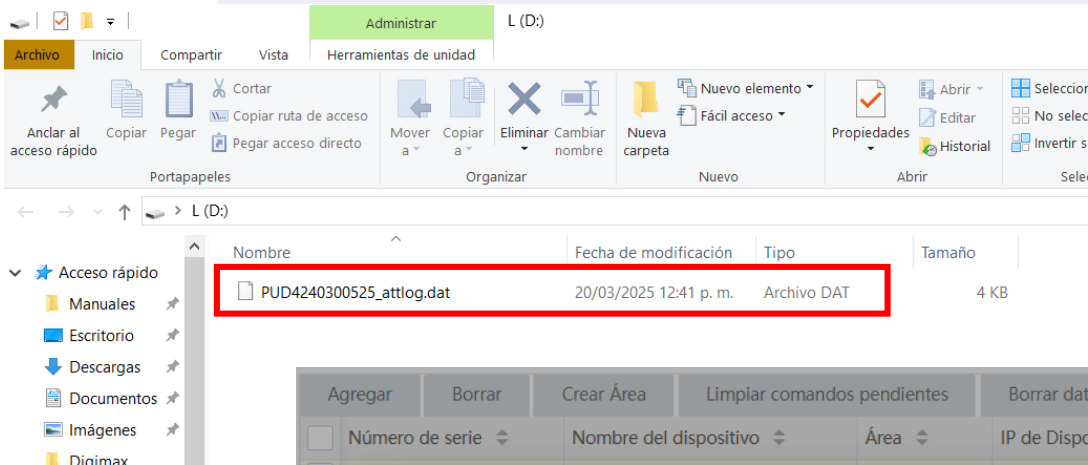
Administrar L (D:)

Archivo Inicio Compartir Vista Herramientas de unidad

Anclar al acceso rápido Copiar Pegar Cortar Copiar ruta de acceso Pegar acceso directo
Portapapeles

Mover a Copiar a Eliminar Cambiar nombre
Organizar

Nueva carpeta Nuevo elemento Fácil acceso
Nuevo

Propiedades Abrir Editar Historial
Abrir

Seleccion No selec Invertir s
Selec

L (D:)

Acceso rápido
Manuales
Escritorio
Descargas
Documentos
Imágenes
Digimax

| Nombre | Fecha de modificación | Tipo | Tamaño |
|---|---|---|---|
| PUD4240300525_attlog.dat | 20/03/2025 12:41 p. m. | Archivo DAT | 4 KB |

Agregar Borrar Crear Área Limpiar comandos pendientes Borrar dat

| Número de serie | Nombre del dispositivo | Área | IP de Dispo |
|---|---|---|---|